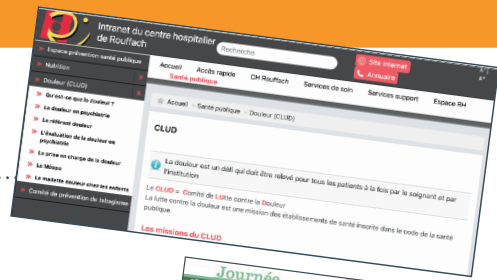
Intranet du centre hospitalier de Rouffach

Recherche

Site internet

Annuaire

Espace prévention santé publique

Nutrition

Douleur (CLUD)

Qu'est-ce que la douleur ?

La douleur en psychiatrie

Le référent douleur

L'évaluation de la douleur en psychiatrie

La prise en charge de la douleur

Le Méopa

La maladie douleur chez les enfants

Comité de prévention du tabagisme

Accueil

Accès rapide

Santé publique

CH Rouffach

Services de soin

Services support

Espace RH

Accueil › Santé publique › Douleur (CLUD)

CLUD

La douleur est un défi qui doit être relevé pour tous les patients à la fois par le soignant et par l'institution

Le CLUD = Comité de LUtte contre la Douleur

La lutte contre la douleur est une mission des établissements de santé inscrite dans le code de la santé publique.

Les missions du CLUD

Journée